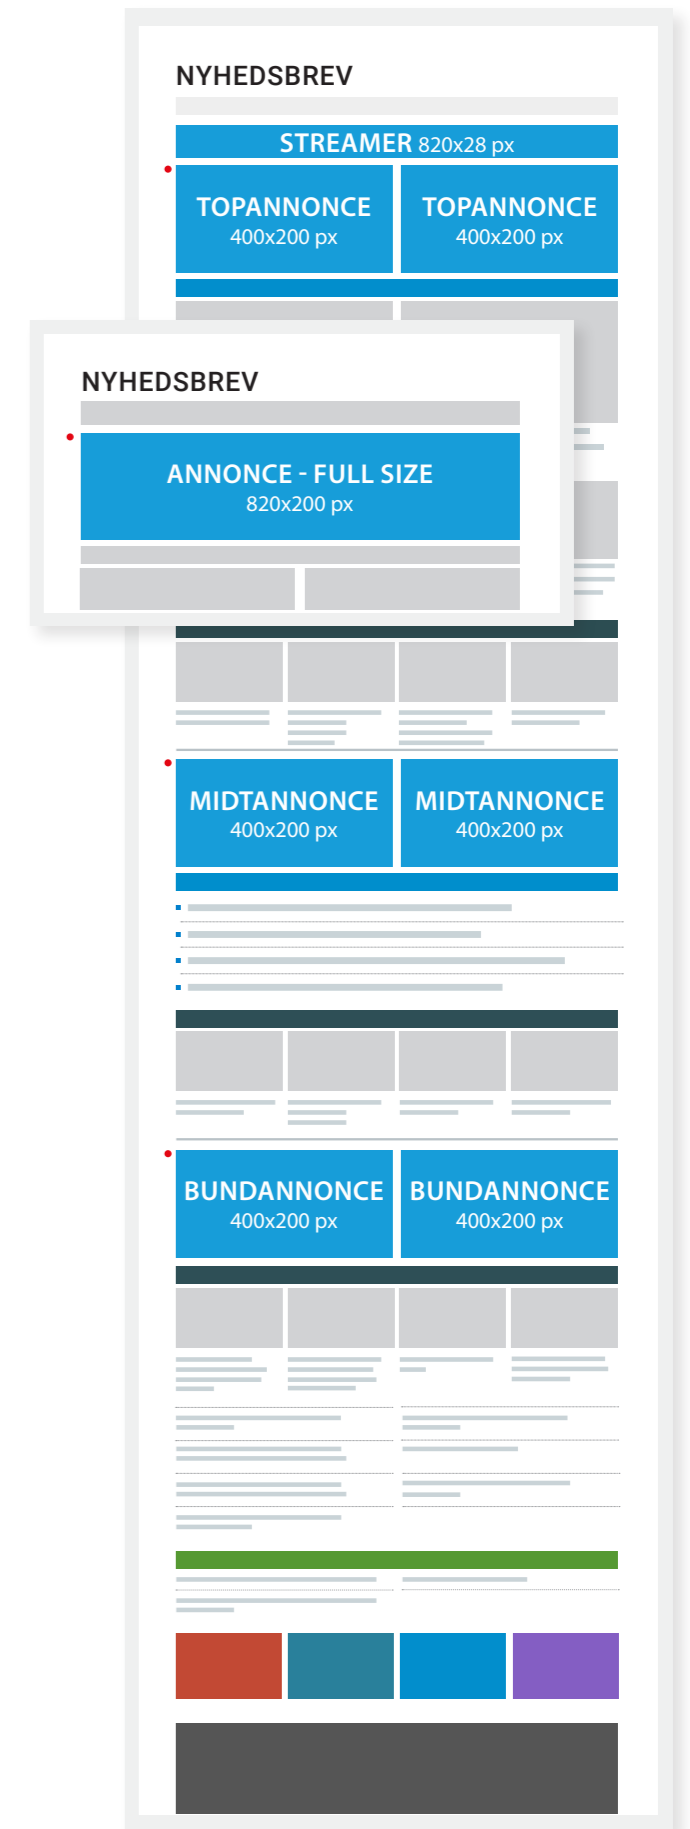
NYHEDSBREV

STREAMER 820x28 px

TOPANNONCE
400x200 px

TOPANNONCE
400x200 px

NYHEDSBREV

ANNONCE - FULL SIZE
820x200 px

MIDTANNONCE
400x200 px

MIDTANNONCE
400x200 px

BUNDANNONCE
400x200 px

BUNDANNONCE
400x200 px